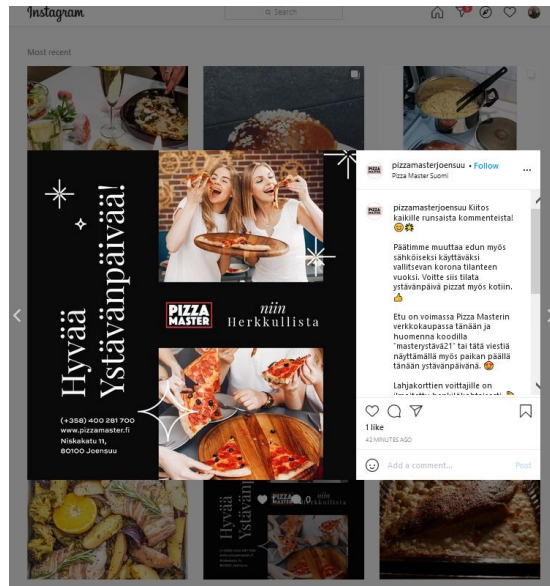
Instagram

Search

Most recent

Hyvää Ystävänpäivää!

PIZZA MASTER

niin Herkullista

(+358) 400 281 700
www.pizzamaster.fi
Niskakatu 11,
80100 Joensuu

pizzamasterjoensuu • Follow
Pizza Master Suomi

pizzamasterjoensuu Kiitos kaikille runsaista kommenteista! 😊

Päätimme muuttaa edun myös sähköiseksi käyttäväksi vallitsevan korona tilanteen vuoksi. Voitte siis tilata ystävänpäivä pizzat myös kotiin. 👍

Etu on voimassa Pizza Masterin verkkokaupassa tänään ja huomenna koodilla "masterystävä21" tai tätä viestiä näyttämällä myös paikan päällä tänään ystävänpäivänä. 😍

Lahjakorttien voittajille on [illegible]

1 like
42 MINUTES AGO

Add a comment...
Post